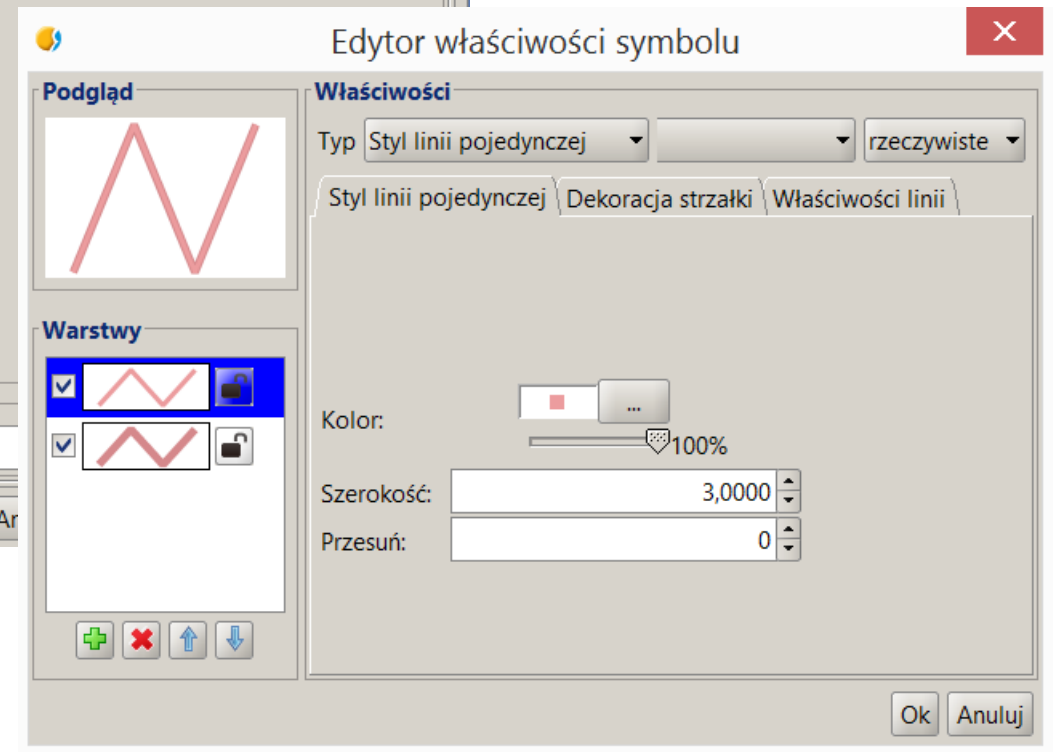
Edytor właściwości symbolu

Podgląd

Warstwy

Właściwości

Typ Styl linii pojedynczej rzeczywiste

Styl linii pojedynczej | Dekoracja strzałki | Właściwości linii

Kolor: ...

100%

Szerokość: 3,0000

Przesuń: 0

Ok Anuluj

Ar